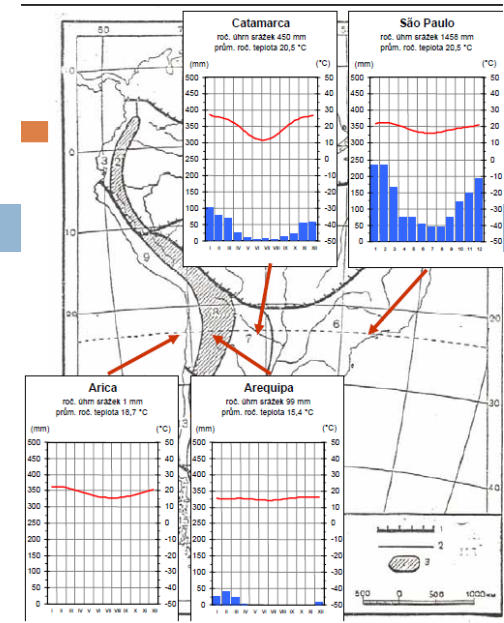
Catamarca
roč. úhrn srážek 450 mm
prům. roč. teplota 20,5 °C

(mm) (°C)
500 50
450 45
400 40
350 35
300 30
250 25
200 20
150 15
100 10
50 5
0 0
-10
-20
-30
-40
-50
I II III IV V VI VII VIII IX X XI XII

São Paulo
roč. úhrn srážek 1456 mm
prům. roč. teplota 20,5 °C

(mm) (°C)
500 50
450 45
400 40
350 35
300 30
250 25
200 20
150 15
100 10
50 5
0 0
-10
-20
-30
-40
-50
1 2 3 4 5 6 7 8 9 10 11 12

Arica
roč. úhrn srážek 1 mm
prům. roč. teplota 18,7 °C

(mm) (°C)
500 50
450 45
400 40
350 35
300 30
250 25
200 20
150 15
100 10
50 5
0 0
-10
-20
-30
-40
-50
I II III IV V VI VII VIII IX X XI XII

Arequipa
roč. úhrn srážek 99 mm
prům. roč. teplota 15,4 °C

(mm) (°C)
500 50
450 45
400 40
350 35
300 30
250 25
200 20
150 15
100 10
50 5
0 0
-10
-20
-30
-40
-50
I II III IV V VI VII VIII IX X XI XII

0
10
20
30
3
2
9
8
7
6
1
2
3
500 0 500 1000 km